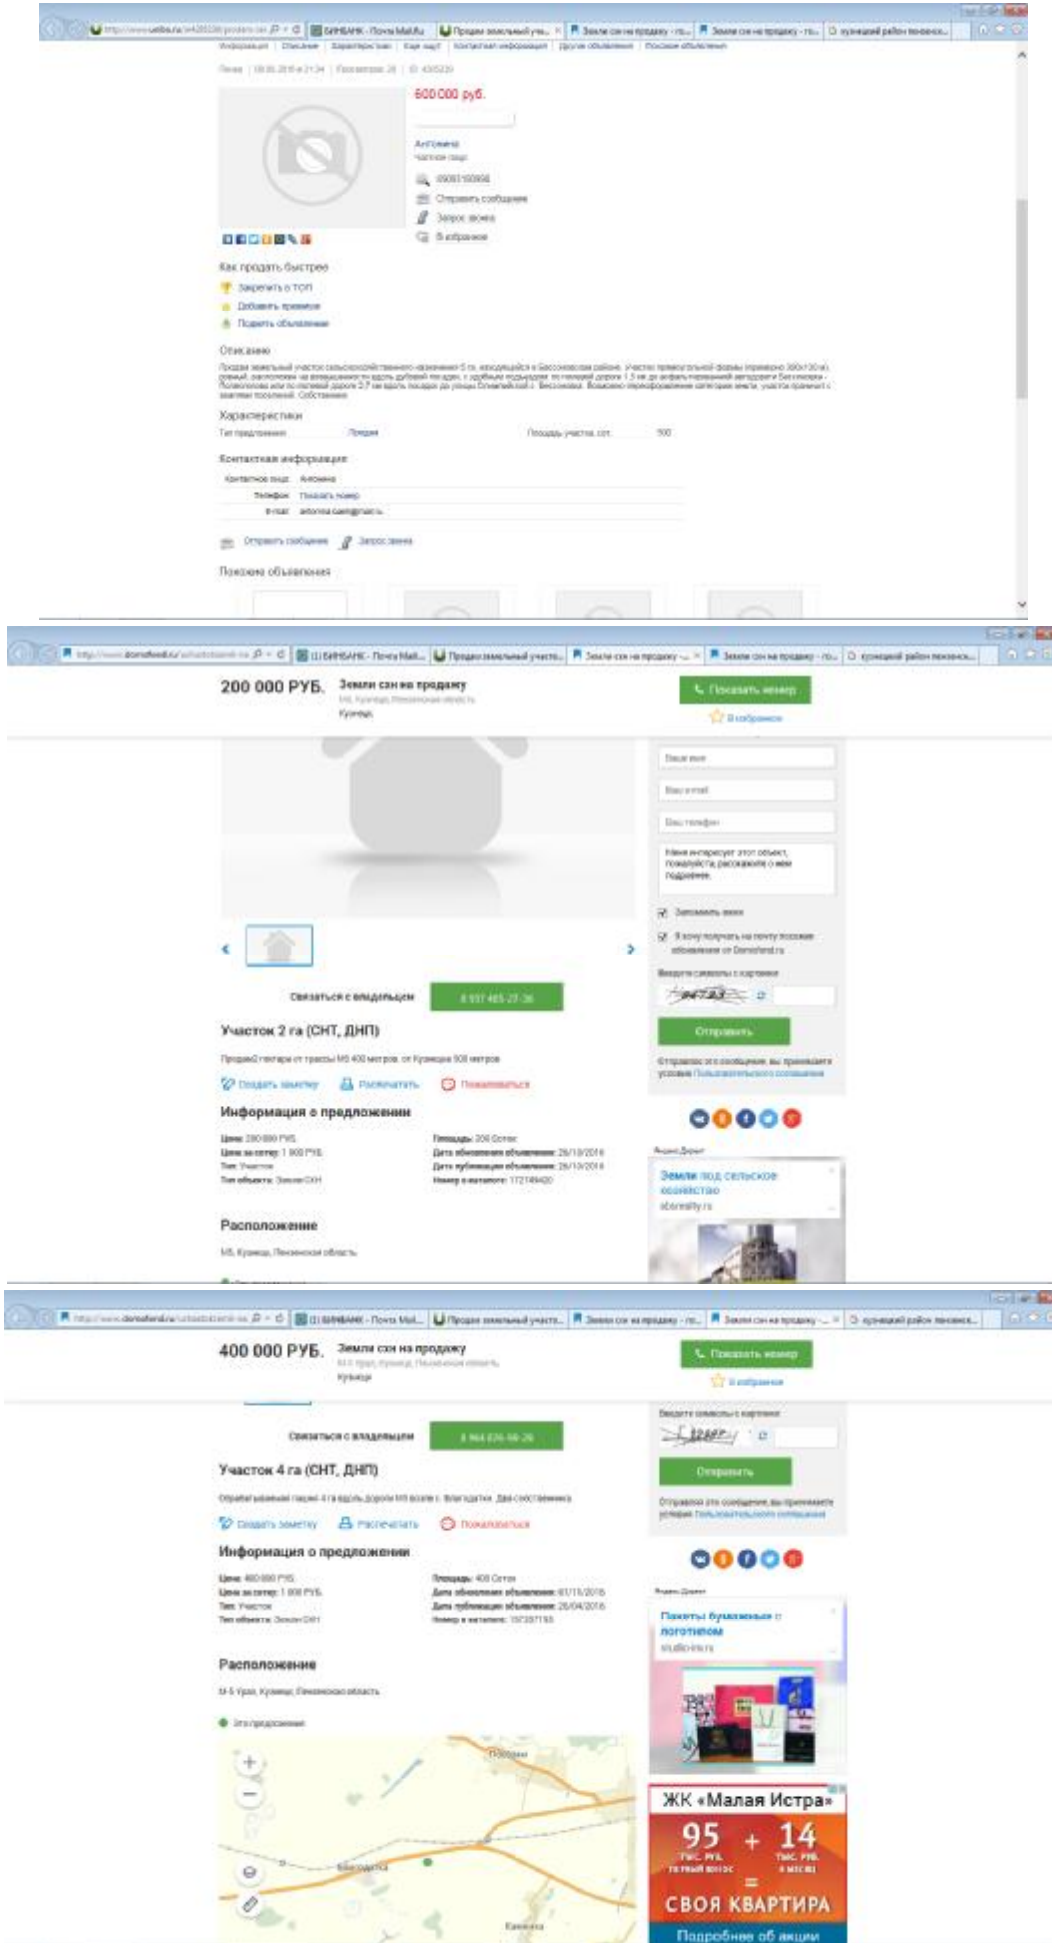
600 000 руб.

Антонина
частное лицо

Отправить сообщение
Запрос звонка
В избранное

Как продать быстрее
Закрепить в ТОП
Добавить премиум
Поднять объявление

Описание
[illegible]

Характеристики
Тип предложения Продам
Площадь участка, сот. 500

Контактная информация
Контактное лицо Антонина
Телефон Показать номер
E-mail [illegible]

Отправить сообщение
Запрос звонка

Похожие объявления

200 000 РУБ. Земли схн на продажу
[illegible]
Кузнецк

Показать номер
В избранное

Ваше имя
Ваш e-mail
Ваш телефон
Меня интересует этот объект, пожалуйста, расскажите о нем подробнее.
Запомнить меня
Я хочу получать на почту похожие объявления от Domofond.ru
Введите символы с картинки
Отправить
Отправляя это сообщение, вы принимаете условия Пользовательского соглашения

Связаться с владельцем
8 937 465-27-36

Участок 2 га (СНТ, ДНП)
Продаю2 гектара от трассы М5 400 метров от Кузнецка 500 метров

Создать заметку Распечатать Пожаловаться

Информация о предложении
Цена: 200 000 РУБ.
Цена за сотку: 1 000 РУБ.
Тип: Участок
Тип объекта: Земли СХН
Площадь: 200 Соток
Дата обновления объявления: 26/10/2016
Дата публикации объявления: 26/10/2016
Номер в каталоге: 172749420

Расположение
М5, Кузнецк, Пензенская область

Яндекс.Директ
Земли под сельское хозяйство
abrealty.ru

400 000 РУБ. Земли схн на продажу
М-5 Урал, Кузнецк, Пензенская область
Кузнецк

Показать номер
В избранное

Введите символы с картинки
Отправить
Отправляя это сообщение, вы принимаете условия Пользовательского соглашения

Связаться с владельцем
8 964 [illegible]

Участок 4 га (СНТ, ДНП)
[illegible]

Создать заметку Распечатать Пожаловаться

Информация о предложении
Цена: 400 000 РУБ.
Цена за сотку: 1 000 РУБ.
Тип: Участок
Тип объекта: Земли СХН
Площадь: 400 Соток
Дата обновления объявления: 01/11/2016
Дата публикации объявления: 26/04/2016
Номер в каталоге: 157337155

Расположение
М-5 Урал, Кузнецк, Пензенская область

Это предложение

Яндекс.Директ
Пакеты бумажные с логотипом
studio-ink.ru

ЖК «Малая Истра»
95 тыс. руб. первый взнос + 14 тыс. руб. в месяц = СВОЯ КВАРТИРА
Подробнее об акции